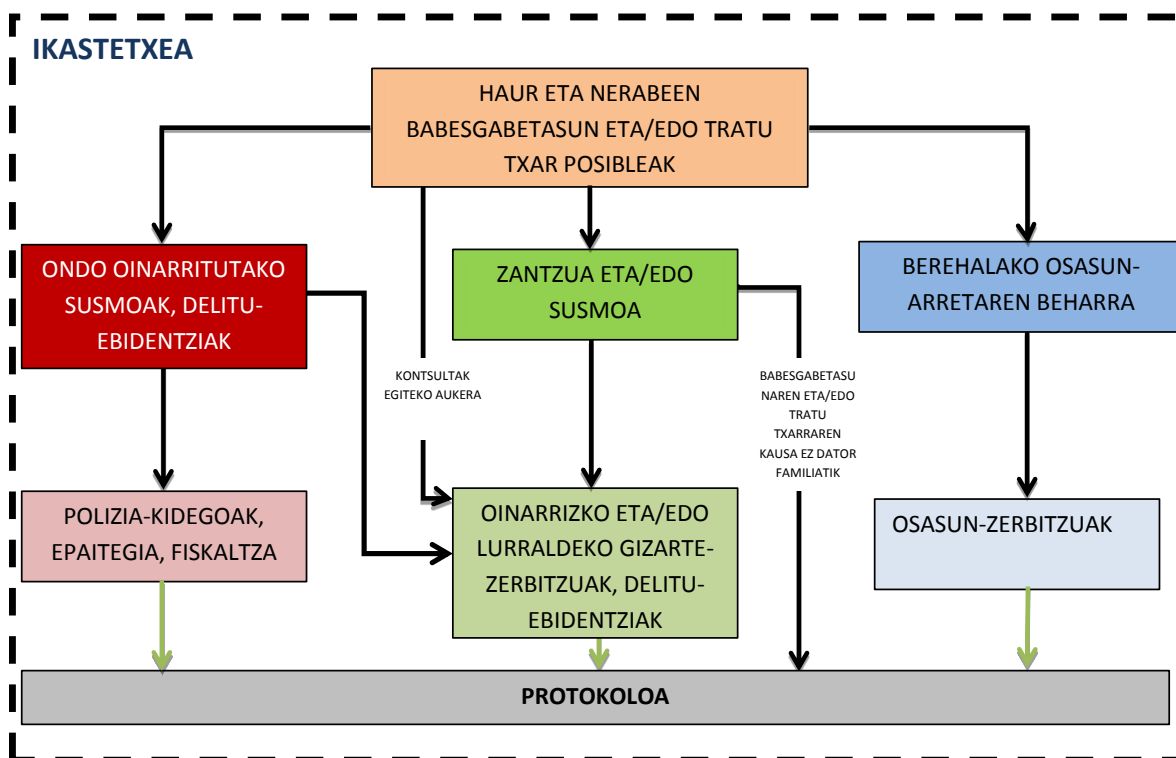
IKASTETXEA

HAUR ETA NERABEEN BABESGABETASUN ETA/EDO TRATU TXAR POSIBLEAK

ONDO OINARRITUTAKO SUSMOAK, DELITU-EBIDENTZIAK

ZANTZUA ETA/EDO SUSMOA

BEREHALAKO OSASUN-ARRETAREN BEHARRA

KONTSULTAK EGITEKO AUKERA

BABESGABETASUNAREN ETA/EDO TRATU TXARRAREN KAUSA EZ DATOR FAMILIATIK

POLIZIA-KIDEGOAK, EPAITEGIA, FISKALTZA

OINARRIZKO ETA/EDO LURRALDEKO GIZARTE-ZERBITZUAK, DELITU-EBIDENTZIAK

OSASUN-ZERBITZUAK

PROTOKOLOA